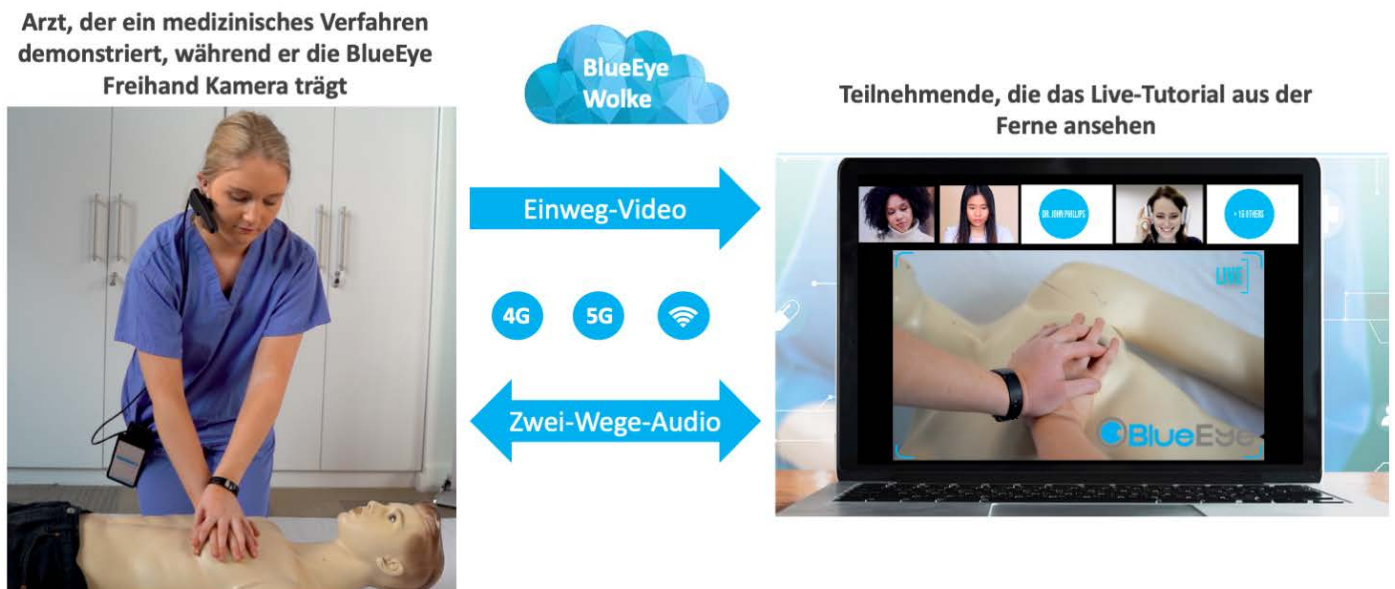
Arzt, der ein medizinisches Verfahren demonstriert, während er die BlueEye Freihand Kamera trägt

BlueEye Wolke

Teilnehmende, die das Live-Tutorial aus der Ferne ansehen

Einweg-Video

4G

5G

Zwei-Wege-Audio

DR. JOHN PHILLIPS

+ 15 OTHERS

LIVE

BlueEye